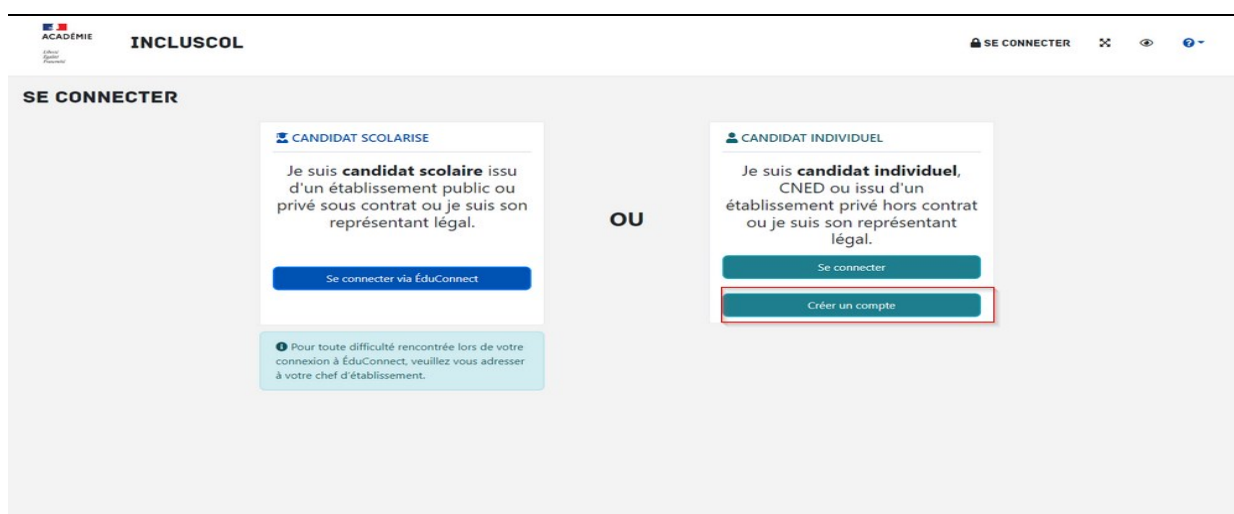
ACADÉMIE
Liberté Égalité Fraternité

INCLUSCOL

SE CONNECTER

SE CONNECTER

CANDIDAT SCOLARISE

Je suis **candidat scolaire** issu d'un établissement public ou privé sous contrat ou je suis son représentant légal.

Se connecter via ÉduConnect

Pour toute difficulté rencontrée lors de votre connexion à ÉduConnect, veuillez vous adresser à votre chef d'établissement.

OU

CANDIDAT INDIVIDUEL

Je suis **candidat individuel**, CNED ou issu d'un établissement privé hors contrat ou je suis son représentant légal.

Se connecter

Créer un compte